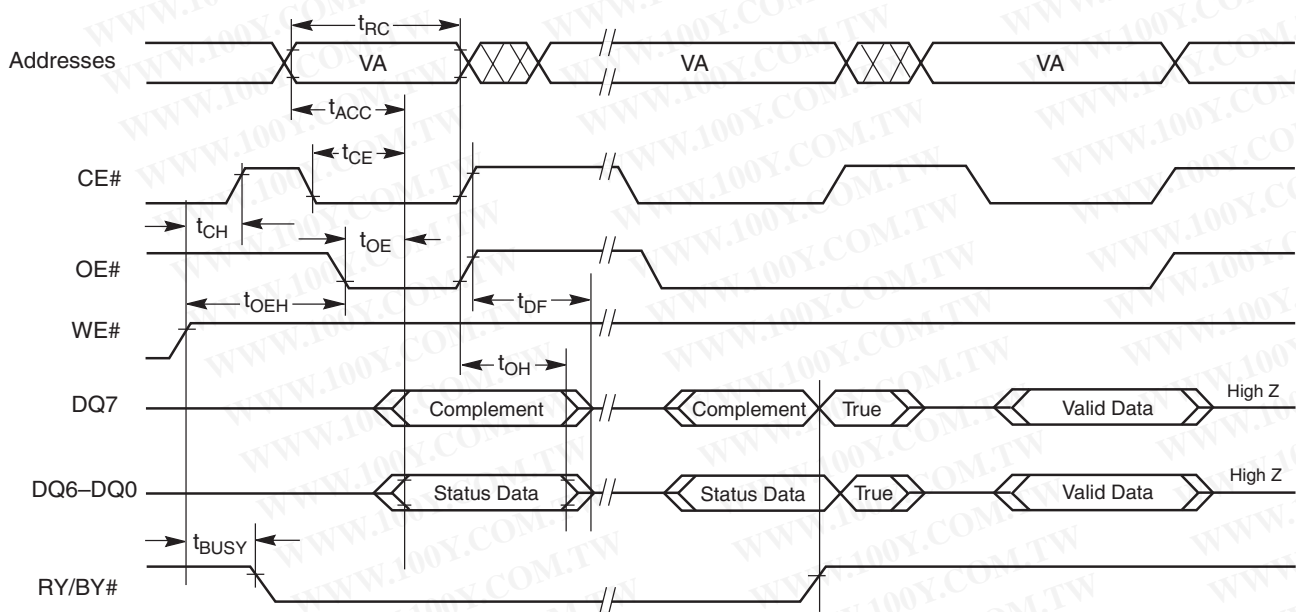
$t_{RC}$

Addresses
VA
VA
VA

$t_{ACC}$

$t_{CE}$

CE#

$t_{CH}$

$t_{OE}$

OE#

$t_{OEH}$

$t_{DF}$

WE#

$t_{OH}$

DQ7
Complement
Complement
True
Valid Data
High Z

DQ6–DQ0
Status Data
Status Data
True
Valid Data
High Z

$t_{BUSY}$

RY/BY#

WWW.100Y.COM.TW